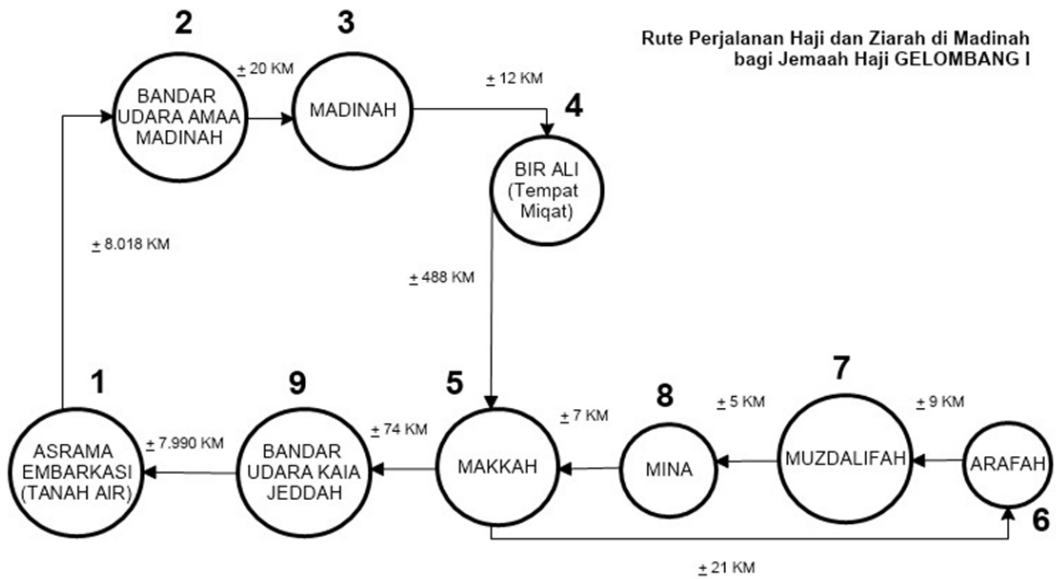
Rute Perjalanan Haji dan Ziarah di Madinah bagi Jemaah Haji GELOMBANG I

2
BANDAR UDARA AMAA MADINAH

$\pm$ 20 KM

3
MADINAH

$\pm$ 12 KM

4
BIR ALI (Tempat Miqat)

$\pm$ 8.018 KM

$\pm$ 488 KM

1
ASRAMA EMBARKASI (TANAH AIR)

$\pm$ 7.990 KM

9
BANDAR UDARA KAIA JEDDAH

$\pm$ 74 KM

5
MAKKAH

$\pm$ 7 KM

8
MINA

$\pm$ 5 KM

7
MUZDALIFAH

$\pm$ 9 KM

ARAFAH
6

$\pm$ 21 KM